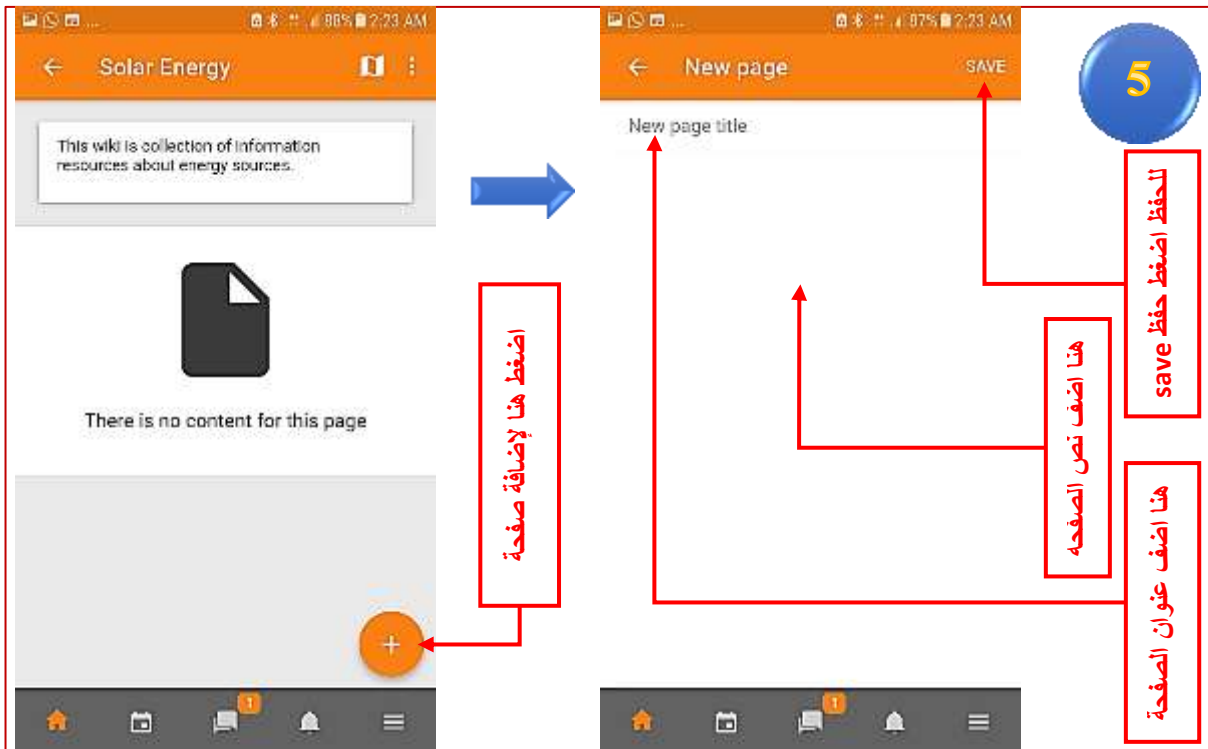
88% 2:23 AM

Solar Energy

This wiki is collection of information resources about energy sources.

There is no content for this page

+

1

اضغط هنا لإضافة صفحة

87% 2:23 AM

New page

SAVE

5

New page title

للحفظ اضغط حفظ save

هنا اضف نص الصفحه

هنا اضف عنوان الصفحة

1